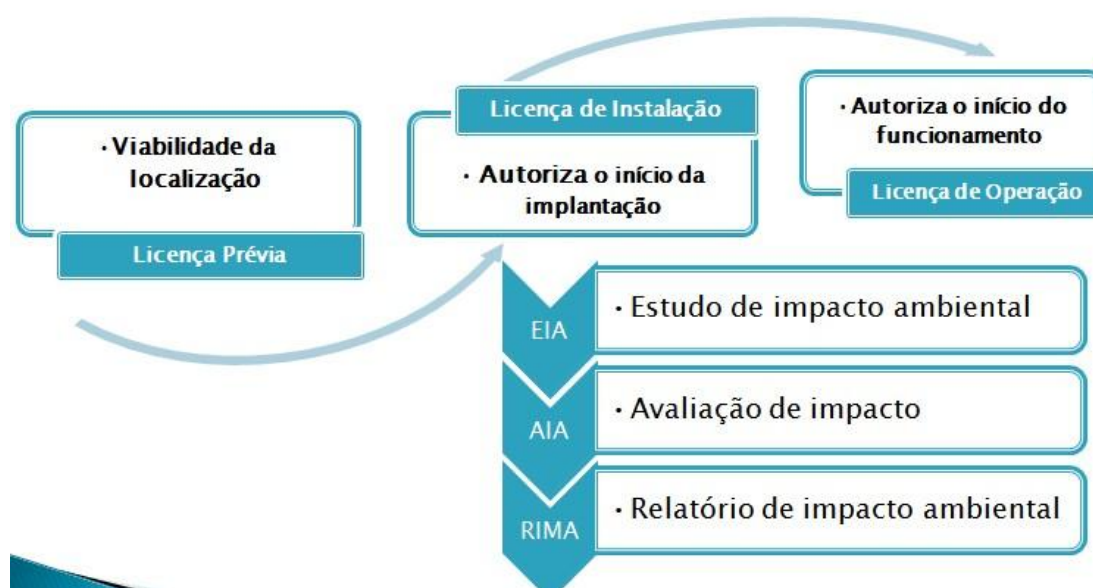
• Viabilidade da localização

Licença Prévia

Licença de Instalação

• Autoriza o início da implantação

• Autoriza o início do funcionamento

Licença de Operação

EIA

• Estudo de impacto ambiental

AIA

• Avaliação de impacto

RIMA

• Relatório de impacto ambiental